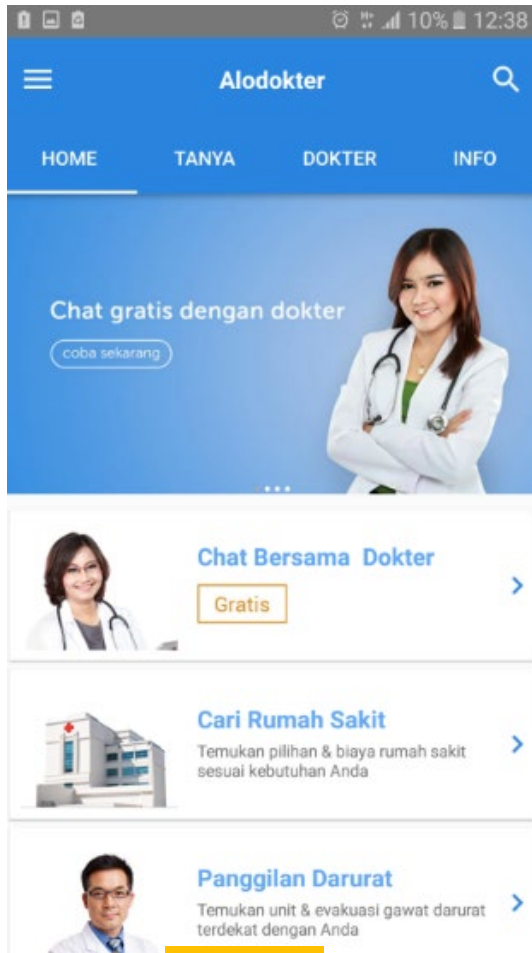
10% 12:38

Alodokter

HOME TANYA DOKTER INFO

Chat gratis dengan dokter

coba sekarang

Chat Bersama Dokter

Gratis

Cari Rumah Sakit

Temukan pilihan & biaya rumah sakit sesuai kebutuhan Anda

Panggilan Darurat

Temukan unit & evakuasi gawat darurat terdekat dengan Anda